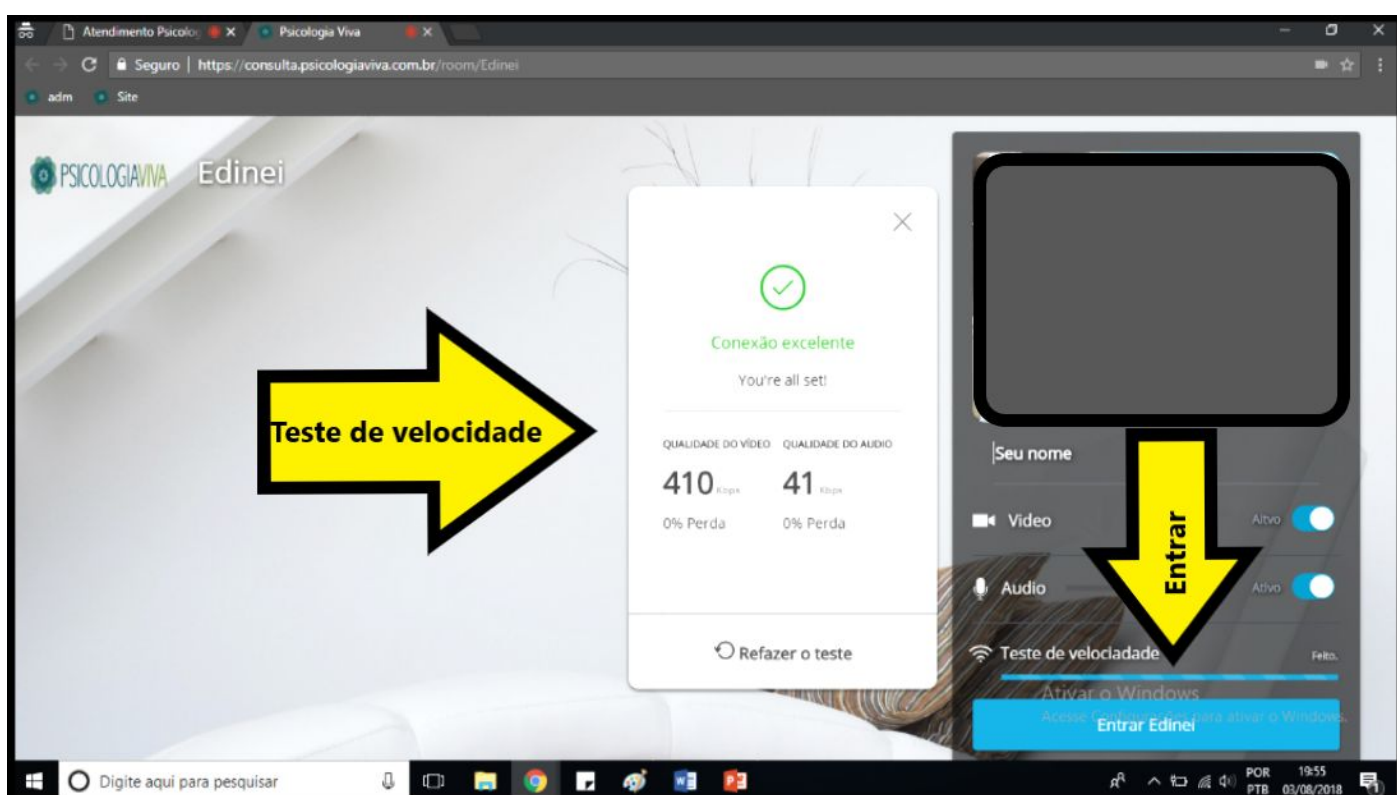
Atendimento Psicolo ×
Psicologia Viva ×
Seguro | https://consulta.psicologiaviva.com.br/room/Edinei
adm
Site

PSICOLOGIAVIVA Edinei

Conexão excelente
You're all set!

QUALIDADE DO VÍDEO
410 Kbps
0% Perda

QUALIDADE DO AUDIO
41 Kbps
0% Perda

Refazer o teste

Teste de velocidade

Seu nome
Video Ativo
Audio Ativo
Teste de velocidade Feito.

Entrar

Ativar o Windows
Acesse Configurações para ativar o Windows.

Entrar Edinei

Digite aqui para pesquisar
POR PTB 19:55 03/08/2018